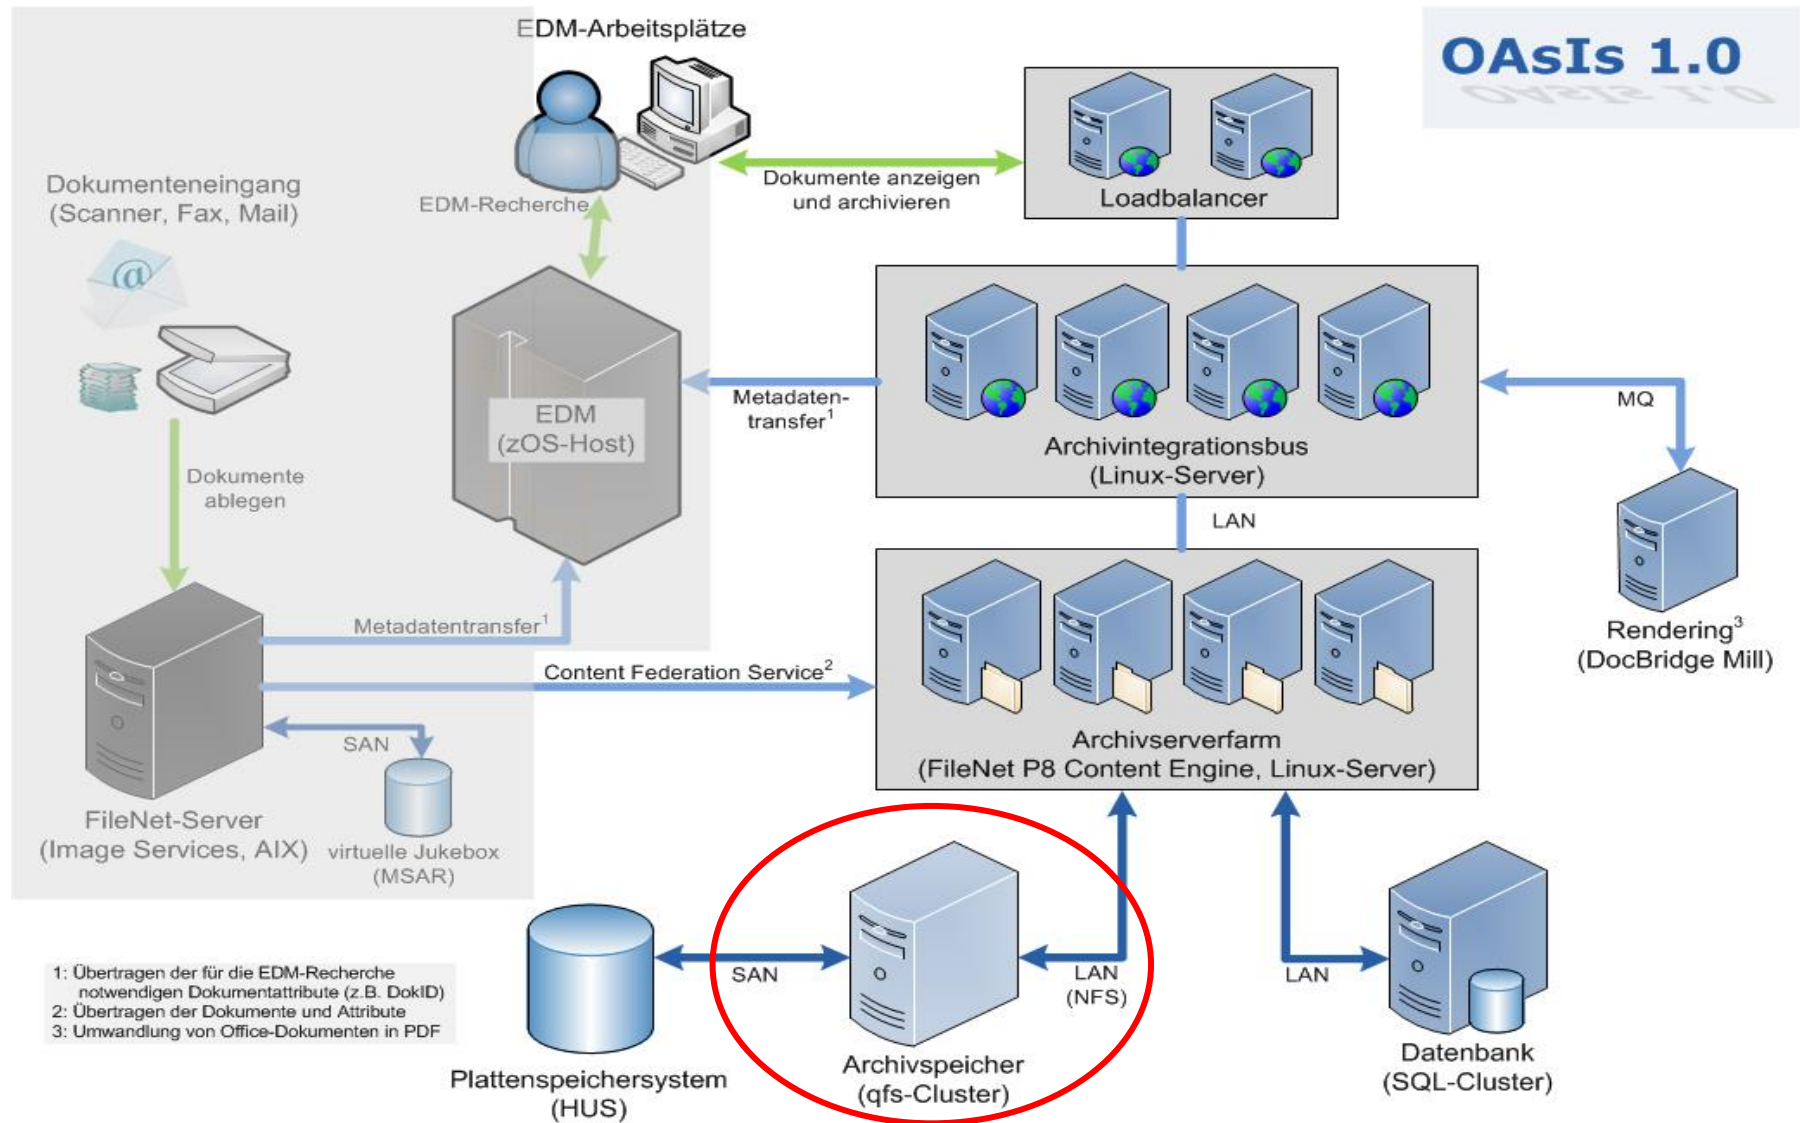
EDM-Arbeitsplätze

OAsIs 1.0

Dokumenteneingang
(Scanner, Fax, Mail)

EDM-Recherche

Dokumente anzeigen
und archivieren

Loadbalancer

EDM
(zOS-Host)

Metadaten-
transfer$^1$

MQ

Archivintegrationsbus
(Linux-Server)

Dokumente
ablegen

LAN

Rendering$^3$
(DocBridge Mill)

Metadatentransfer$^1$

Content Federation Service$^2$

SAN

Archivserverfarm
(FileNet P8 Content Engine, Linux-Server)

FileNet-Server
(Image Services, AIX)

virtuelle Jukebox
(MSAR)

1: Übertragen der für die EDM-Recherche
notwendigen Dokumentattribute (z.B. DokID)
2: Übertragen der Dokumente und Attribute
3: Umwandlung von Office-Dokumenten in PDF

SAN

LAN
(NFS)

LAN

Plattenspeichersystem
(HUS)

Archivspeicher
(qfs-Cluster)

Datenbank
(SQL-Cluster)